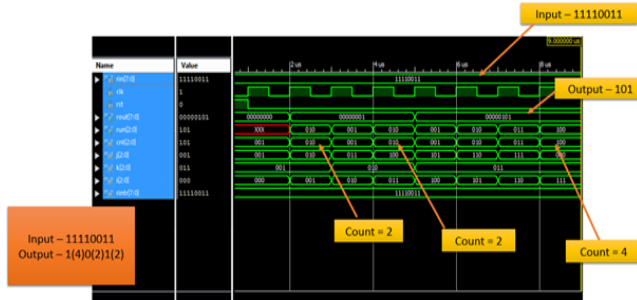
Input – 11110011

9.000000 us

| Name | Value |
|---|---|
| rin[7:0] | 11110011 |
| clk | 1 |
| rst | 0 |
| rout[7:0] | 00000101 |
| run[2:0] | 101 |
| cnt[2:0] | 101 |
| j[2:0] | 001 |
| k[2:0] | 011 |
| i[2:0] | 000 |
| rinh[7:0] | 11110011 |

2 us
4 us
6 us
8 us

11110011

00000000 00000001 00000101

XXX 010 001 010 001 010 011 100
001 010 001 010 001 010 011 100
001 010 011 100 101 110 111 000
001 010 011
000 001 010 011 100 101 110 111
11110011

Output – 101

Input – 11110011
Output – 1(4)0(2)1(2)

Count = 2

Count = 2

Count = 4